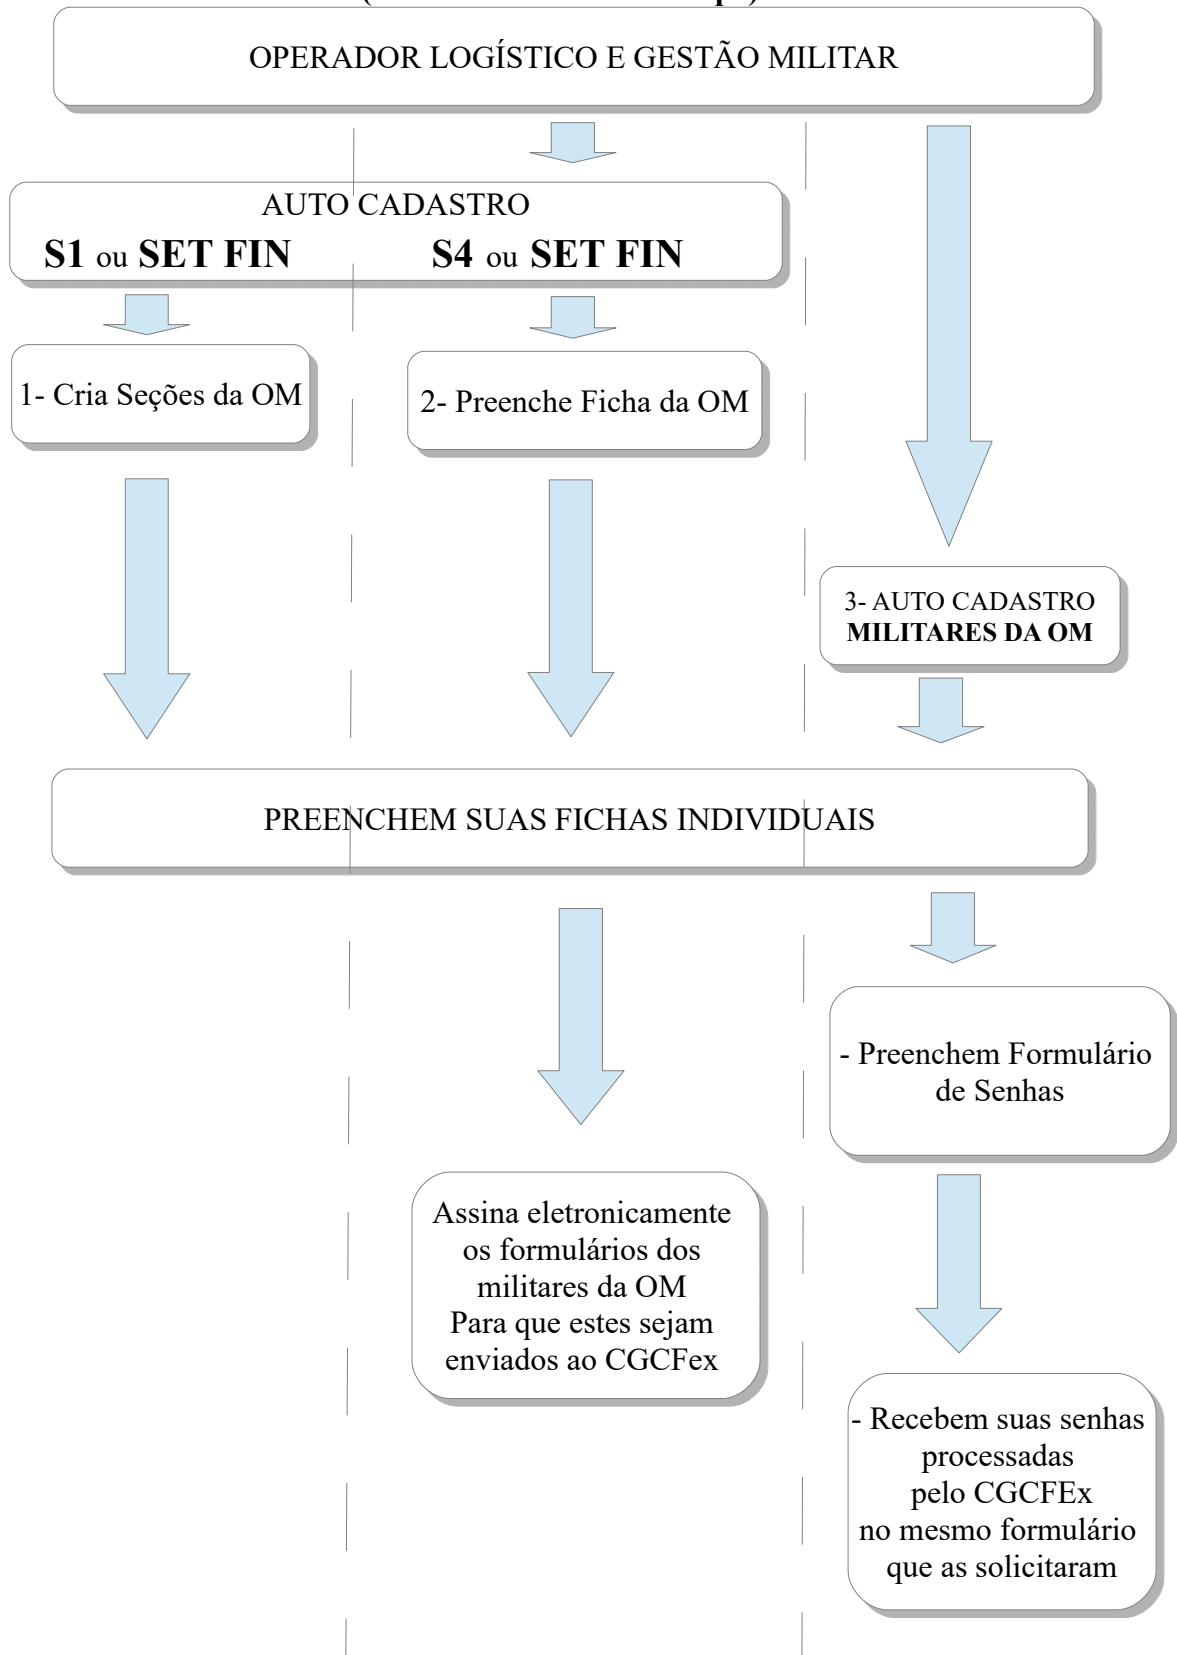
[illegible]

OPERADOR LOGÍSTICO E GESTÃO MILITAR

AUTO CADASTRO

**S1** ou **SET FIN** **S4** ou **SET FIN**

1- Cria Seções da OM

2- Preenche Ficha da OM

3- AUTO CADASTRO **MILITARES DA OM**

PREENCHEM SUAS FICHAS INDIVIDUAIS

- Preenchem Formulário de Senhas

Assina eletronicamente os formulários dos militares da OM Para que estes sejam enviados ao CGCFex

- Recebem suas senhas processadas pelo CGCFEx no mesmo formulário que as solicitaram